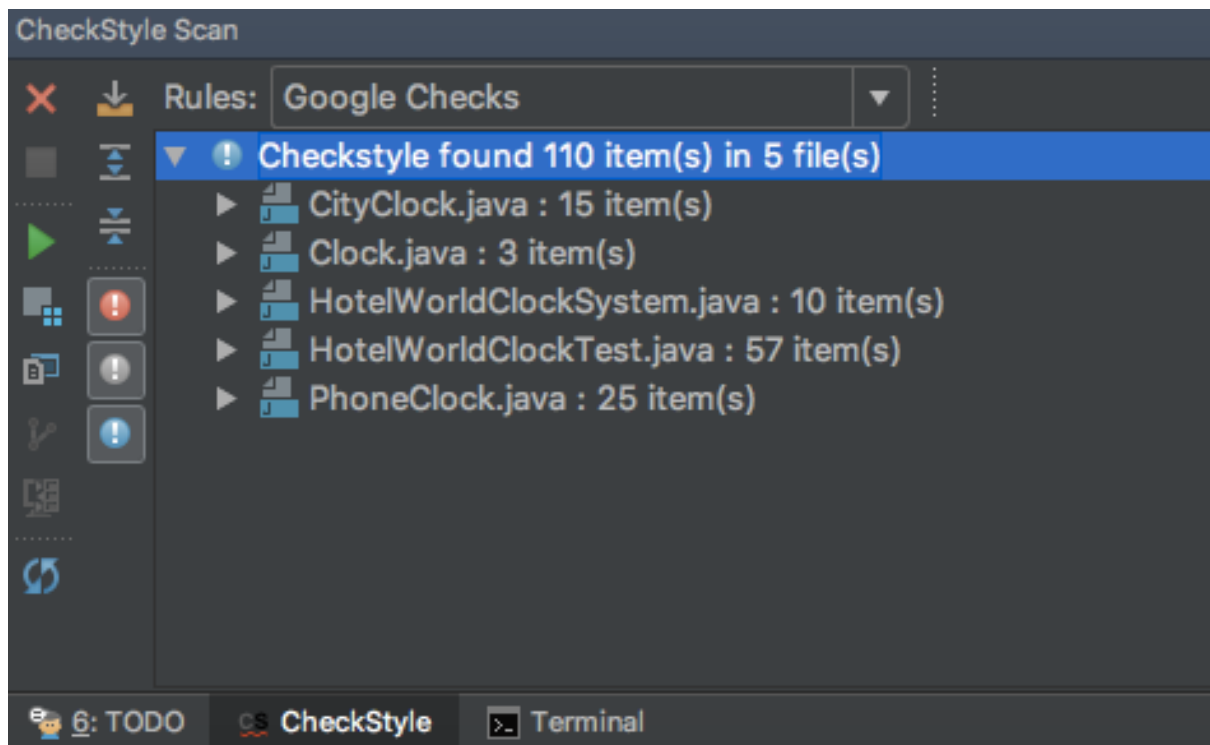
CheckStyle Scan

Rules: Google Checks

Checkstyle found 110 item(s) in 5 file(s)
CityClock.java : 15 item(s)
Clock.java : 3 item(s)
HotelWorldClockSystem.java : 10 item(s)
HotelWorldClockTest.java : 57 item(s)
PhoneClock.java : 25 item(s)

6: TODO CS CheckStyle Terminal